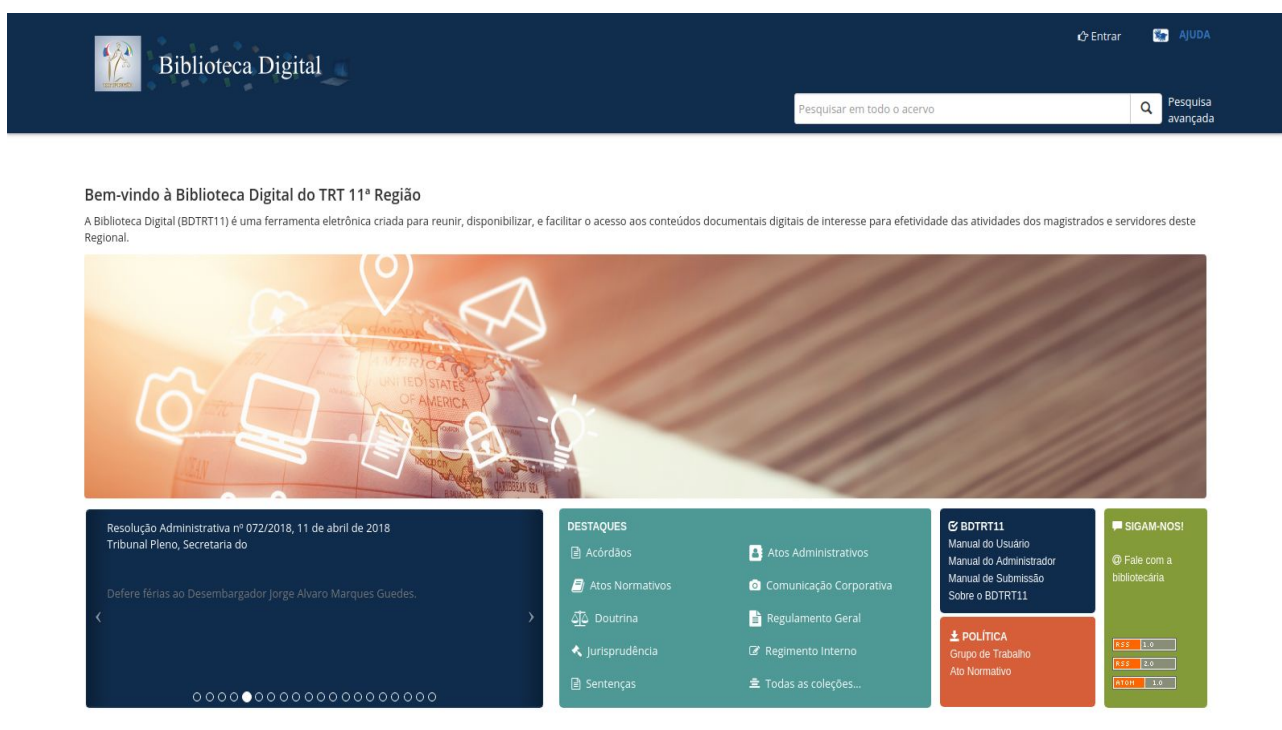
Biblioteca Digital

Entrar AJUDA

Pesquisar em todo o acervo

Pesquisa avançada

Bem-vindo à Biblioteca Digital do TRT 11ª Região

A Biblioteca Digital (BDTRT11) é uma ferramenta eletrônica criada para reunir, disponibilizar, e facilitar o acesso aos conteúdos documentais digitais de interesse para efetividade das atividades dos magistrados e servidores deste Regional.

Resolução Administrativa nº 072/2018, 11 de abril de 2018
Tribunal Pleno, Secretaria do

Defere férias ao Desembargador Jorge Alvaro Marques Guedes.

‹ ›

DESTAQUES
Acórdãos
Atos Administrativos
Atos Normativos
Comunicação Corporativa
Doutrina
Regulamento Geral
Jurisprudência
Regimento Interno
Sentenças
Todas as coleções...

BDTRT11
Manual do Usuário
Manual do Administrador
Manual de Submissão
Sobre o BDTRT11

POLÍTICA
Grupo de Trabalho
Ato Normativo

SIGAM-NOS!
@ Fale com a bibliotecária

RSS 1.0
RSS 2.0
ATOM 1.0